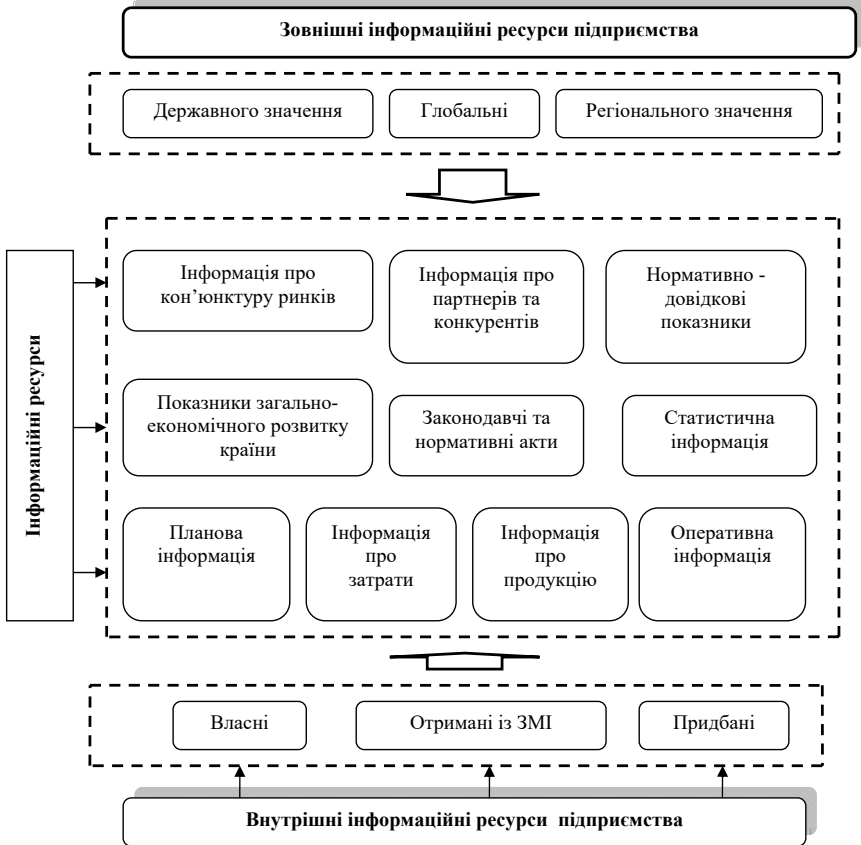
Зовнішні інформаційні ресурси підприємства

Державного значення

Глобальні

Регіонального значення

Інформаційні ресурси

Інформація про кон'юнктуру ринків

Інформація про партнерів та конкурентів

Нормативно - довідкові показники

Показники загально-економічного розвитку країни

Законодавчі та нормативні акти

Статистична інформація

Планова інформація

Інформація про затрати

Інформація про продукцію

Оперативна інформація

Власні

Отримані із ЗМІ

Придбані

Внутрішні інформаційні ресурси підприємства